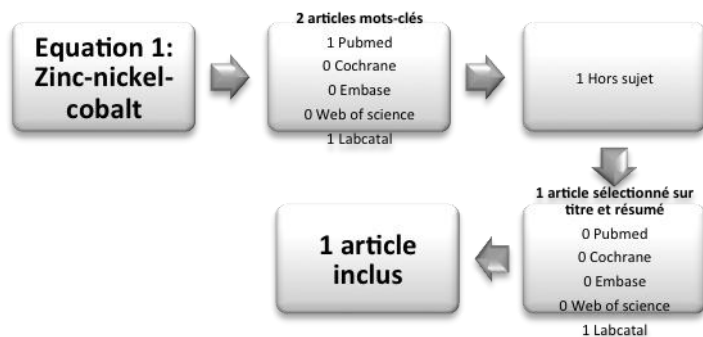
Equation 1: Zinc-nickel-cobalt

2 articles mots-clés
1 Pubmed
0 Cochrane
0 Embase
0 Web of science
1 Labcatal

1 Hors sujet

1 article sélectionné sur titre et résumé
0 Pubmed
0 Cochrane
0 Embase
0 Web of science
1 Labcatal

1 article inclus